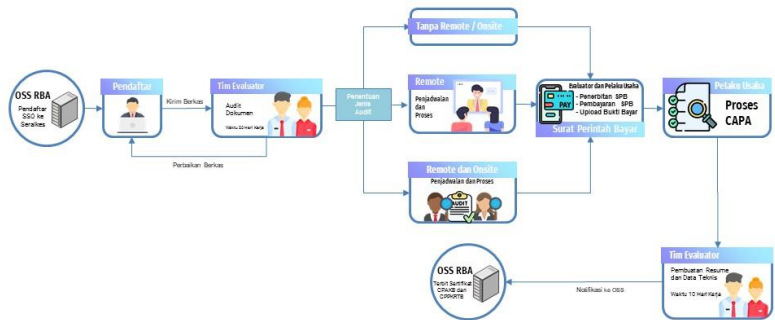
OSS RBA

Pendaftar SSO ke Seralkes

Pendaftar

Kirim Berkas

Tim Evaluator

Audit Dokumen

Waktu 10 Hari Kerja

Perbaikan Berkas

Penentuan Jenis Audit

Tanpa Remote / Onsite

Remote

Penjadwalan dan Proses

Remote dan Onsite

Penjadwalan dan Proses

AUDIT

Balaiator dan Pelaku Usaha

- Penerbitan SPB
- Pembayaran SPB
- Upload Bukti Bayar

PAY

Surat Perintah Bayar

Pelaku Usaha

Proses CAPA

Tim Evaluator

Pembuatan Resume dan Data Teknis

Waktu 10 Hari Kerja

Notifikasi ke OSS

OSS RBA

Terbit Sertifikat CPAKB dan CPPKRT6